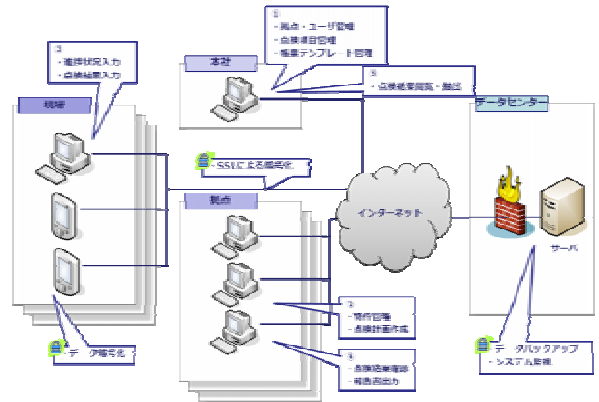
③
・進捗状況入力
・点検結果入力

現場

①
・拠点・ユーザ管理
・点検項目管理
・帳票テンプレート管理

本社

⑤
・点検結果閲覧・抽出

データセンター

・SSLによる暗号化

拠点

インターネット

サーバ

②
・現行管理
・点検計画作成

④
・点検結果確認
・報告書出力

・データ暗号化

・データバックアップ
・システム管理